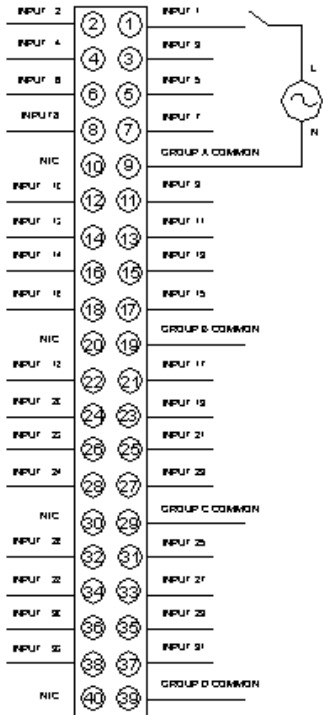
INPUT 2 ② ① INPUT 1
INPUT 4 ④ ③ INPUT 3
INPUT 6 ⑥ ⑤ INPUT 5
INPUT 8 ⑧ ⑦ INPUT 7
N/C ⑩ ⑨ GROUP A COMMON
INPUT 10 ⑫ ⑪ INPUT 9
INPUT 12 ⑭ ⑬ INPUT 11
INPUT 14 ⑯ ⑮ INPUT 13
INPUT 16 ⑱ ⑰ INPUT 15
N/C ⑳ ⑲ GROUP B COMMON
INPUT 18 ㉒ ㉑ INPUT 17
INPUT 20 ㉔ ㉓ INPUT 19
INPUT 22 ㉖ ㉕ INPUT 21
INPUT 24 ㉘ ㉗ INPUT 23
N/C ㉚ ㉙ GROUP C COMMON
INPUT 26 ㉜ ㉛ INPUT 25
INPUT 28 ㉞ ㉝ INPUT 27
INPUT 30 ㊱ ㉟ INPUT 29
INPUT 32 ㊳ ㊲ INPUT 31
N/C ㊵ ㊴ GROUP D COMMON
L
N